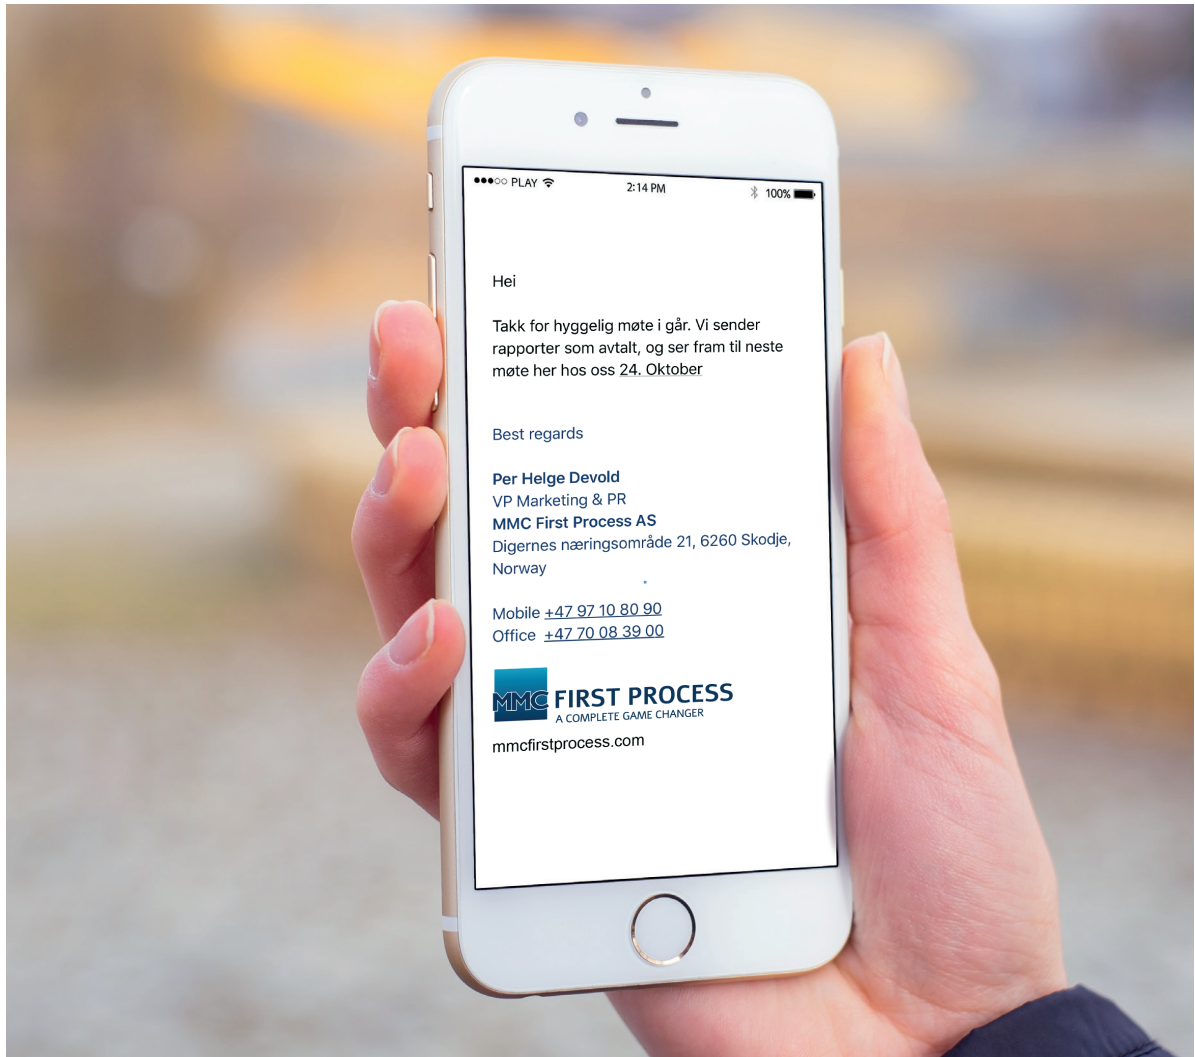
●●●○○ PLAY 2:14 PM 100%

Hei

Takk for hyggelig møte i går. Vi sender rapporter som avtalt, og ser fram til neste møte her hos oss 24. Oktober

Best regards

Per Helge Devold
VP Marketing & PR
MMC First Process AS
Digernes næringsområde 21, 6260 Skodje, Norway

Mobile +47 97 10 80 90
Office +47 70 08 39 00

MMC FIRST PROCESS
A COMPLETE GAME CHANGER
mmcfirstprocess.com